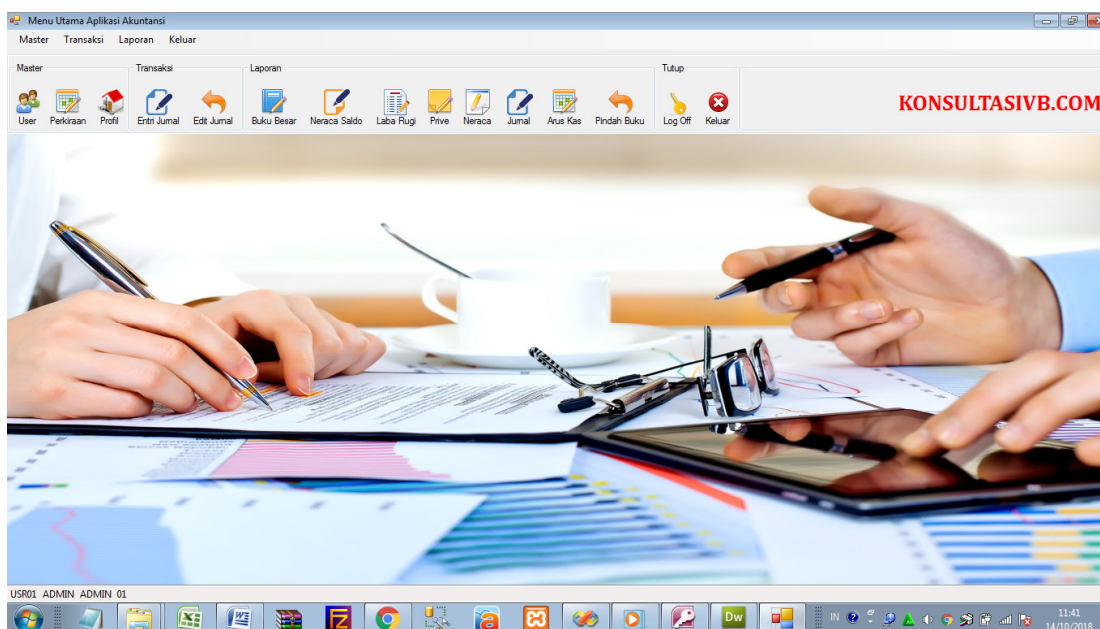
Menu Utama Aplikasi Akuntansi

Master Transaksi Laporan Keluar

Master
User Perkiraan Profil

Transaksi
Entri Jurnal Edit Jurnal

Laporan
Buku Besar Neraca Saldo Laba Rugi Prive Neraca Jurnal Arus Kas Pindah Buku

Tutup
Log Off Keluar

KONSULTASIVB.COM

USR01 ADMIN ADMIN 01

IN

11:41
14/10/2018